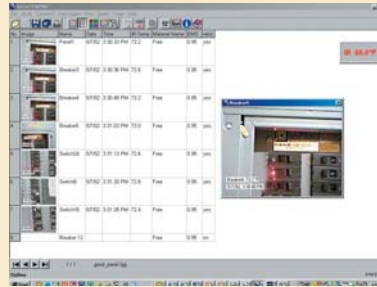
| No. | Image | Name | Date | Time | IR Temp | Material Name | Emi | Hold |
|---|---|---|---|---|---|---|---|---|
| 1 | | Panel1 | 5/7/02 | 3:30:33 PM | 73.2 | Free | 0.95 | yes |
| 2 | | Breaker3 | 5/7/02 | 3:30:36 PM | 72.6 | Free | 0.95 | yes |
| 3 | | Breaker4 | 5/7/02 | 3:30:48 PM | 73.6 | Free | 0.95 | yes |
| 4 | | Breaker5 | 5/7/02 | 3:31:03 PM | 73.0 | Free | 0.95 | yes |
| 5 | | Switch2 | 5/7/02 | 3:31:13 PM | 72.6 | Free | 0.95 | yes |
| 6 | | Switch8 | 5/7/02 | 3:31:20 PM | 72.6 | Free | 0.95 | yes |
| 7 | | Switch9 | 5/7/02 | 3:31:28 PM | 72.4 | Free | 0.95 | yes |
| 8 | | Breaker 12 | | | | Free | 0.95 | yes |

IR 85.0°F

Breaker4

1 / 1 good_panel.jpg